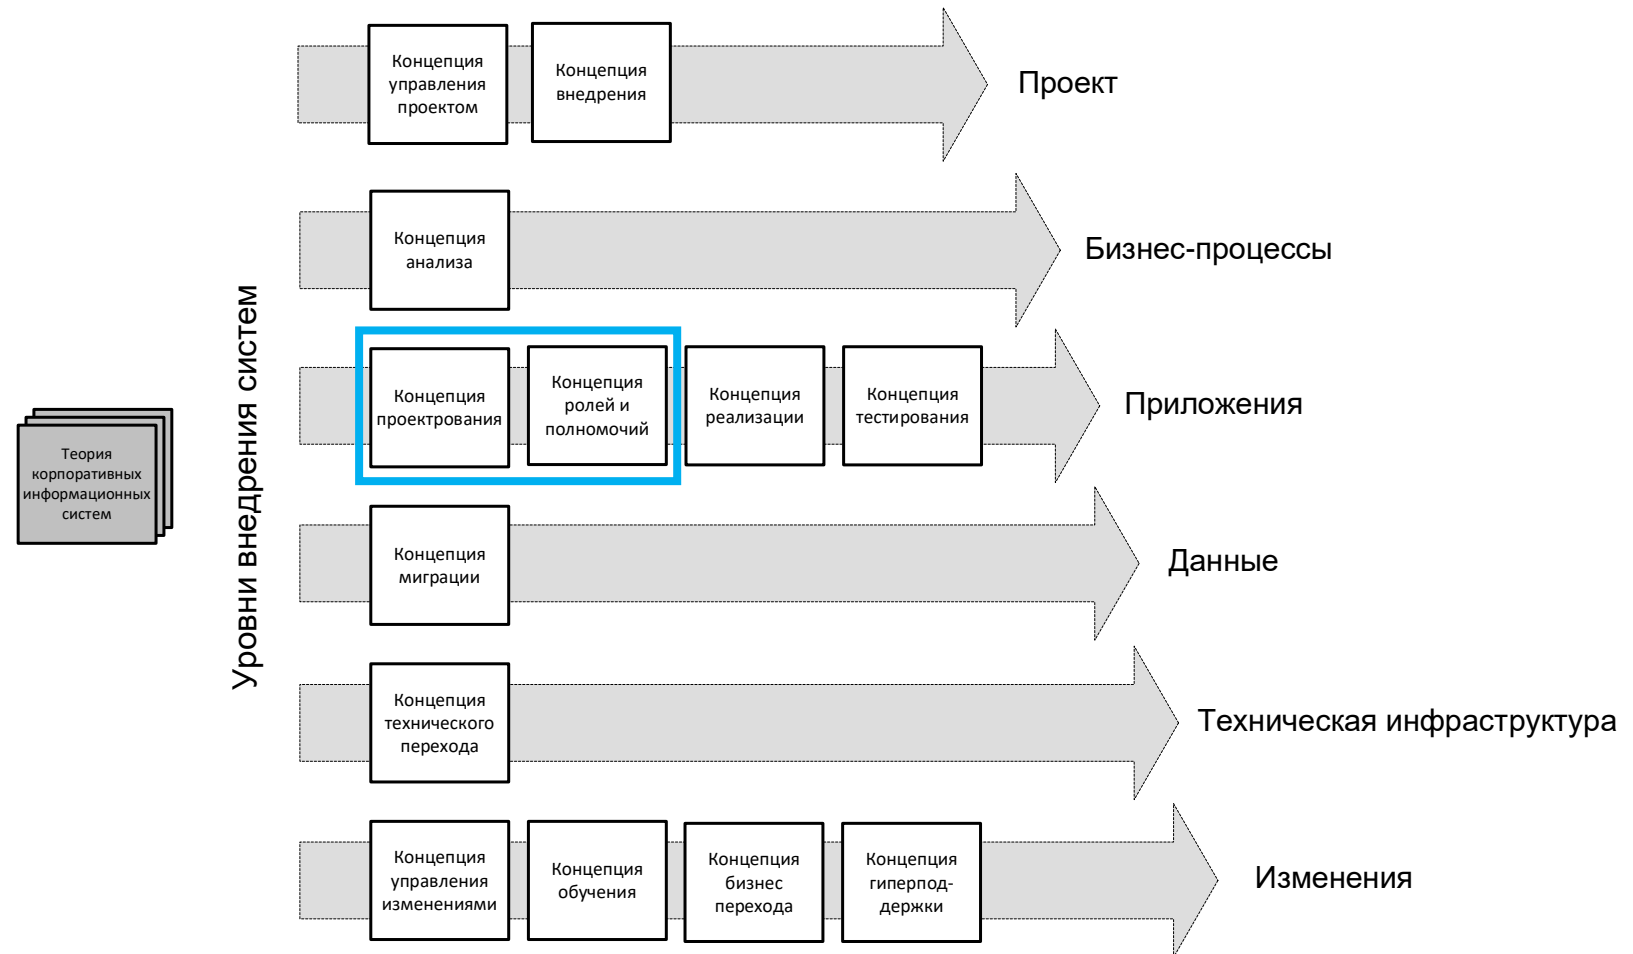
Теория корпоративных информационных систем

Уровни внедрения систем

Концепция управления проектом

Концепция внедрения

Проект

Концепция анализа

Бизнес-процессы

Концепция проектрования

Концепция ролей и полномочий

Концепция реализации

Концепция тестирования

Приложения

Концепция миграции

Данные

Концепция технического перехода

Техническая инфраструктура

Концепция управления изменениями

Концепция обучения

Концепция бизнес перехода

Концепция гиперпод-держки

Изменения